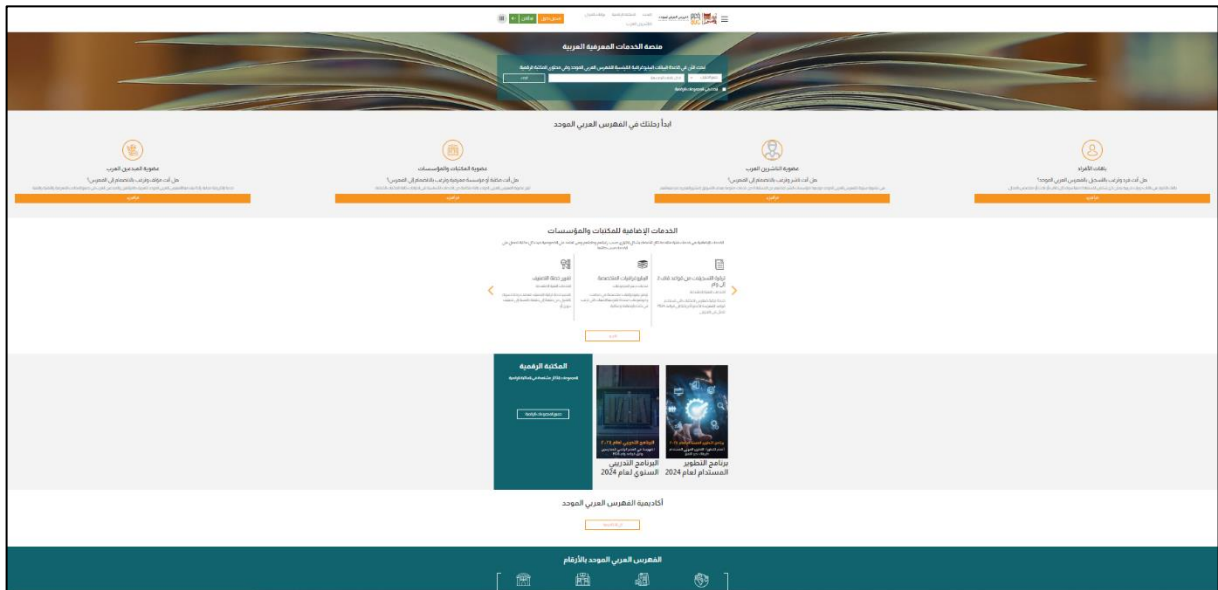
منصة الخدمات المعرفية العربية

ابدأ رحلتك في الفهرس العربي الموحد

باقات الأفراد

عضوية الناشرين العرب

عضوية المكتبات والمؤسسات

عضوية المبدعين العرب

الخدمات الإضافية للمكتبات والمؤسسات

تحويل السجلات من قواعد قائمة إلى رام

الببليوجرافيات المتخصصة

تعيين حالة الاصول

المكتبة الرقمية

البرنامج التدريبي السنوي لعام 2024

برنامج التطوير المستدام لعام 2024

أكاديمية الفهرس العربي الموحد

الفهرس العربي الموحد بالأرقام